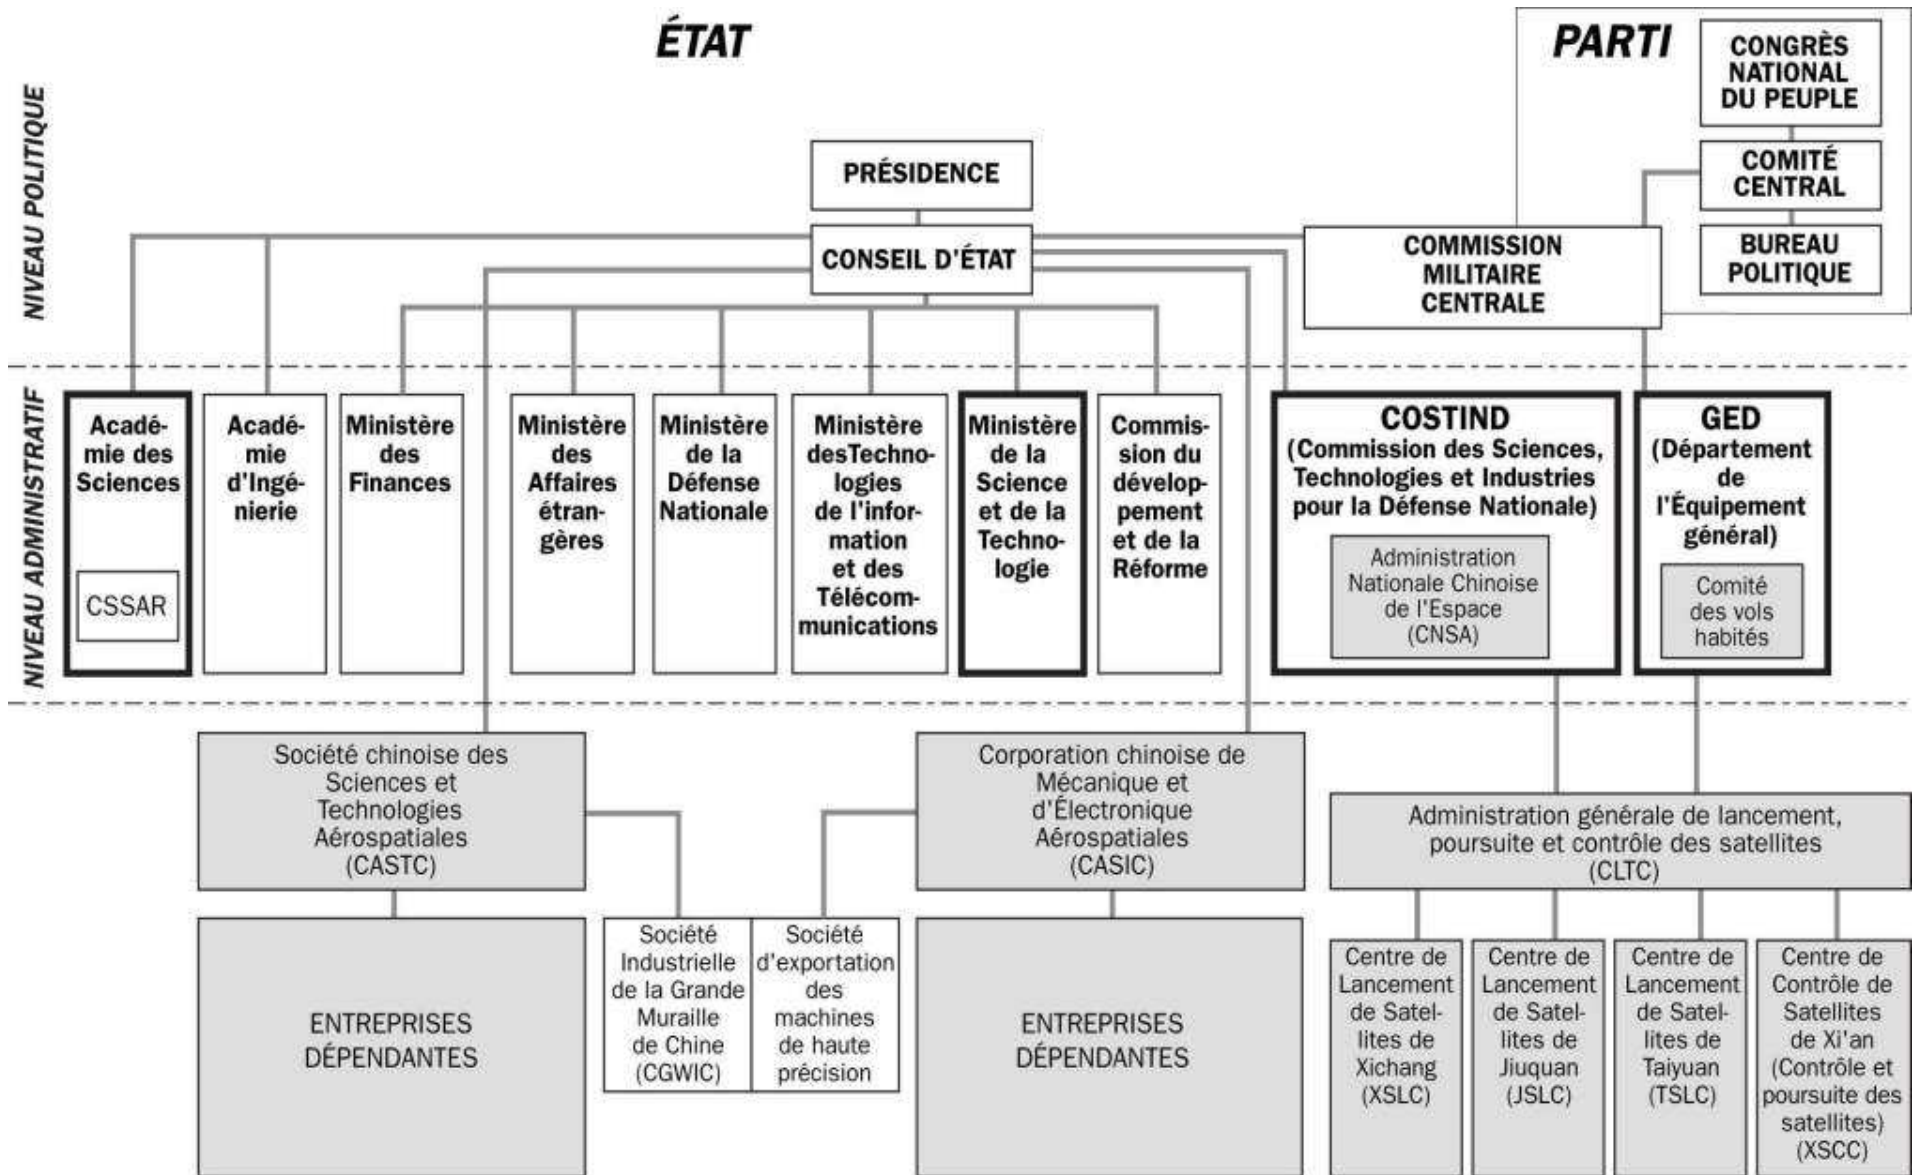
ÉTAT

PARTI

CONGRÈS NATIONAL DU PEUPLE

COMITÉ CENTRAL

BUREAU POLITIQUE

NIVEAU POLITIQUE

PRÉSIDENCE

CONSEIL D'ÉTAT

COMMISSION MILITAIRE CENTRALE

NIVEAU ADMINISTRATIF

Académie des Sciences

CSSAR

Académie d'Ingénierie

Ministère des Finances

Ministère des Affaires étrangères

Ministère de la Défense Nationale

Ministère desTechnologies de l'information et des Télécommunications

Ministère de la Science et de la Technologie

Commission du développement et de la Réforme

COSTIND (Commission des Sciences, Technologies et Industries pour la Défense Nationale)

Administration Nationale Chinoise de l'Espace (CNSA)

GED (Département de l'Équipement général)

Comité des vols habités

Société chinoise des Sciences et Technologies Aérospatiales (CASTC)

Corporation chinoise de Mécanique et d'Électronique Aérospatiales (CASIC)

Administration générale de lancement, poursuite et contrôle des satellites (CLTC)

ENTREPRISES DÉPENDANTES

Société Industrielle de la Grande Muraille de Chine (CGWIC)

Société d'exportation des machines de haute précision

ENTREPRISES DÉPENDANTES

Centre de Lancement de Satellites de Xichang (XSLC)

Centre de Lancement de Satellites de Jiuquan (JSLC)

Centre de Lancement de Satellites de Taiyuan (TSLC)

Centre de Contrôle de Satellites de Xi'an (Contrôle et poursuite des satellites) (XSCC)